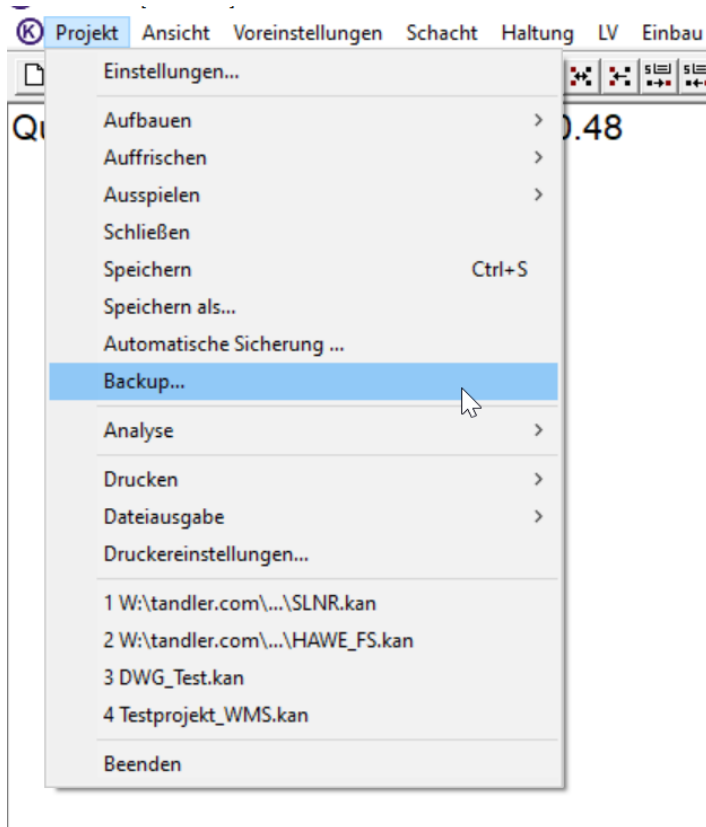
Projekt Ansicht Voreinstellungen Schacht Haltung LV Einbau

Qu

.48

Einstellungen...

Aufbauen >
Auffrischen >
Ausspielen >
Schließen
Speichern Ctrl+S
Speichern als...
Automatische Sicherung ...
Backup...

Analyse >

Drucken >
Dateiausgabe >
Druckereinstellungen...

1 W:\tandler.com\...\SLNR.kan
2 W:\tandler.com\...\HAWE_FS.kan
3 DWG_Test.kan
4 Testprojekt_WMS.kan

Beenden